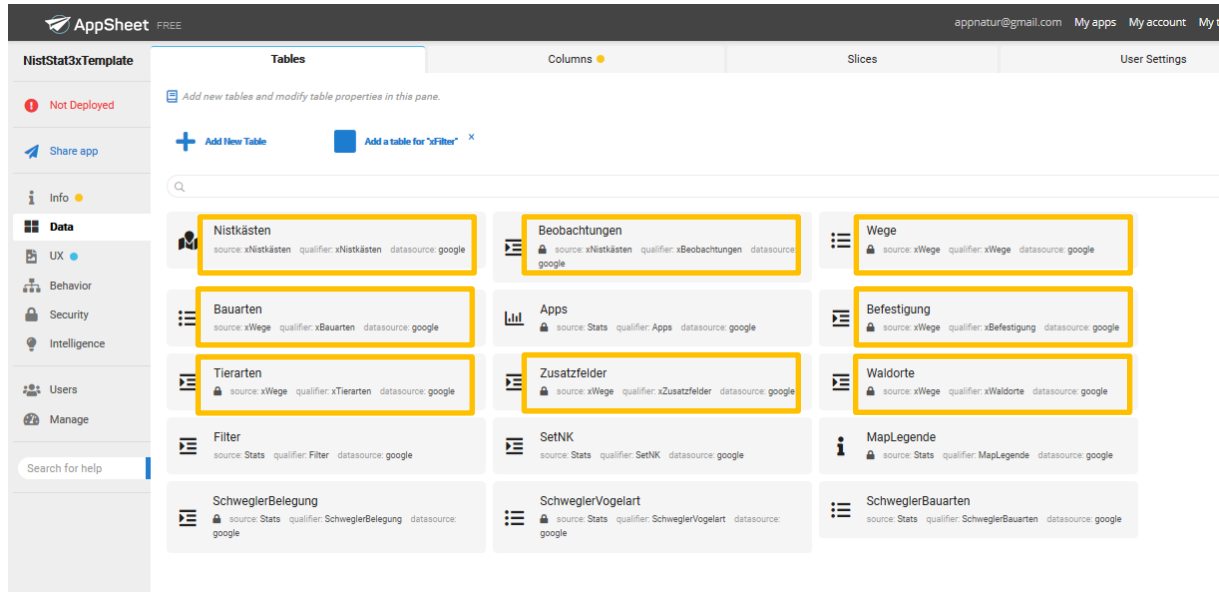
AppSheet FREE

appnatur@gmail.com My apps My account My t

NistStat3xTemplate

Tables Columns Slices User Settings

Not Deployed

Share app

Info

Data

UX

Behavior

Security

Intelligence

Users

Manage

Search for help

Add new tables and modify table properties in this pane.

Add New Table

Add a table for "xFilter" ×

Nistkästen
source: xNistkästen qualifier: xNistkästen datasource: google

Beobachtungen
source: xNistkästen qualifier: xBeobachtungen datasource: google

Wege
source: xWege qualifier: xWege datasource: google

Bauarten
source: xWege qualifier: xBauarten datasource: google

Apps
source: Stats qualifier: Apps datasource: google

Befestigung
source: xWege qualifier: xBefestigung datasource: google

Tierarten
source: xWege qualifier: xTierarten datasource: google

Zusatzfelder
source: xWege qualifier: xZusatzfelder datasource: google

Waldorte
source: xWege qualifier: xWaldorte datasource: google

Filter
source: Stats qualifier: Filter datasource: google

SetNK
source: Stats qualifier: SetNK datasource: google

MapLegende
source: Stats qualifier: MapLegende datasource: google

SchweglerBelegung
source: Stats qualifier: SchweglerBelegung datasource: google

SchweglerVogelart
source: Stats qualifier: SchweglerVogelart datasource: google

SchweglerBauarten
source: Stats qualifier: SchweglerBauarten datasource: google